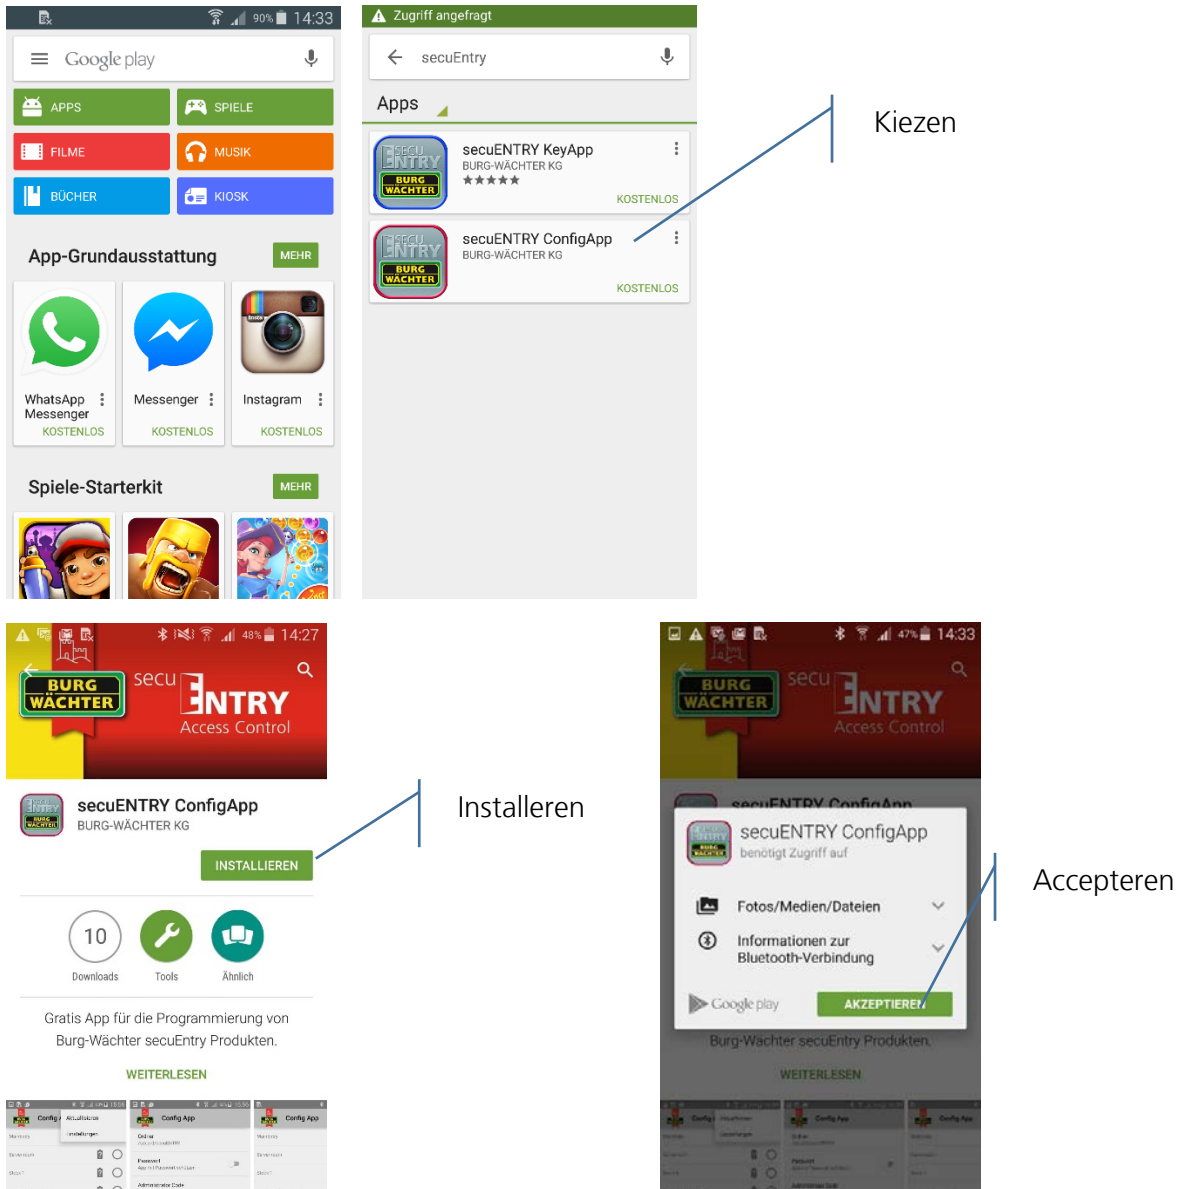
90% 14:33

Google play

APPS
SPIELE
FILME
MUSIK
BÜCHER
KIOSK

App-Grundausstattung
MEHR

WhatsApp Messenger
KOSTENLOS

Messenger
KOSTENLOS

Instagram
KOSTENLOS

Spiele-Starterkit
MEHR

Zugriff angefragt

secuEntry

Apps

secuENTRY KeyApp
BURG-WÄCHTER KG
KOSTENLOS

secuENTRY ConfigApp
BURG-WÄCHTER KG
KOSTENLOS

Kiezen

48% 14:27

BURG WÄCHTER secu ENTRY Access Control

secuENTRY ConfigApp
BURG-WÄCHTER KG

INSTALLIEREN

10
Downloads
Tools
Ähnlich

Gratis App für die Programmierung von Burg-Wächter secuEntry Produkten.

WEITERLESEN

Installeren

47% 14:33

BURG WÄCHTER secu ENTRY Access Control

secuENTRY ConfigApp
benötigt Zugriff auf

Fotos/Medien/Dateien

Informationen zur Bluetooth-Verbindung

Google play
AKZEPTIEREN

Burg-Wächter secuEntry Produkten.

WEITERLESEN

Accepteren